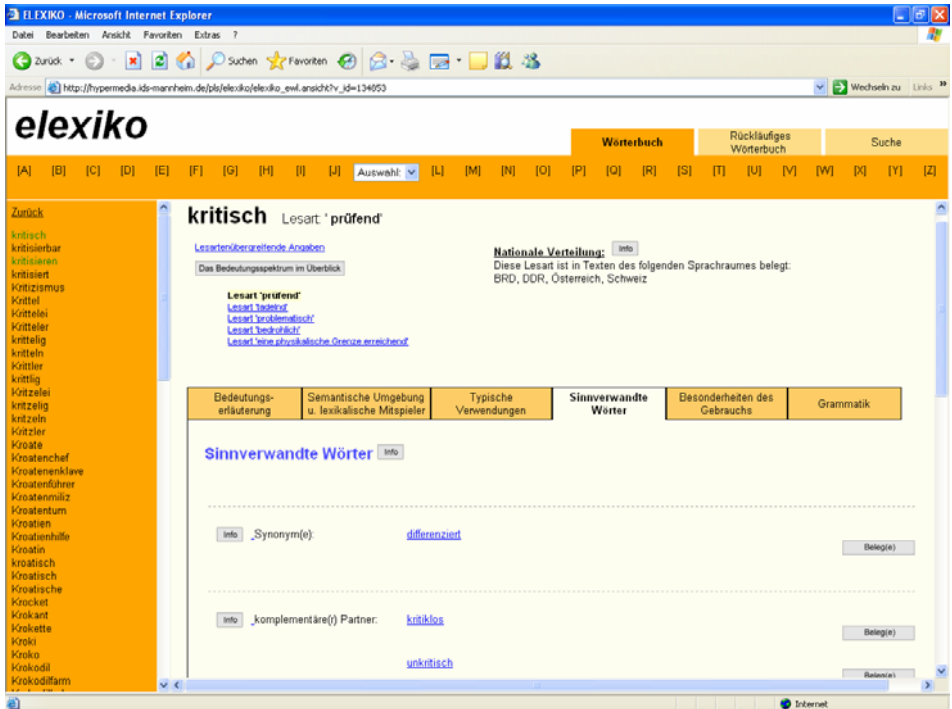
ELEXIKO - Microsoft Internet Explorer

Datei Bearbeiten Ansicht Favoriten Extras ?

Zurück Suchen Favoriten

Adresse http://hypermedia.ids-mannheim.de/pls/elexiko/elexiko_ewl.ansicht?v_id=134853

Wechseln zu Links »

elexiko

Wörterbuch | Rückläufiges Wörterbuch | Suche

[A] [B] [C] [D] [E] [F] [G] [H] [I] [J] Auswahl: [L] [M] [N] [O] [P] [Q] [R] [S] [T] [U] [V] [W] [X] [Y] [Z]

Zurück
kritisch
kritisierbar
kritisieren
kritisiert
Kritizismus
Krittel
Krittelei
Kritteler
krittelig
kritteln
Krittler
krittlig
Kritzelei
kritzelig
kritzeln
Kritzler
Kroate
Kroatenchef
Kroatenenklave
Kroatenführer
Kroatenmiliz
Kroatentum
Kroatien
Kroatienhilfe
Kroatin
kroatisch
Kroatisch
Kroatische
Krocket
Krokant
Krokette
Kroki
Kroko
Krokodil
Krokodilfarm

kritisch Lesart 'prüfend'

Lesartenübergreifende Angaben

Das Bedeutungsspektrum im Überblick

Lesart 'prüfend'
Lesart 'tadelnd'
Lesart 'problematisch'
Lesart 'bedrohlich'
Lesart 'eine physikalische Grenze erreichend'

Nationale Verteilung: Info
Diese Lesart ist in Texten des folgenden Sprachraumes belegt:
BRD, DDR, Österreich, Schweiz

| Bedeutungserläuterung | Semantische Umgebung u. lexikalische Mitspieler | Typische Verwendungen | Sinnverwandte Wörter | Besonderheiten des Gebrauchs | Grammatik |
|---|---|---|---|---|---|

Sinnverwandte Wörter Info

Info _Synonym(e): differenziert Beleg(e)

Info _komplementäre(r) Partner: kritiklos Beleg(e)

unkritisch Beleg(e)

Internet